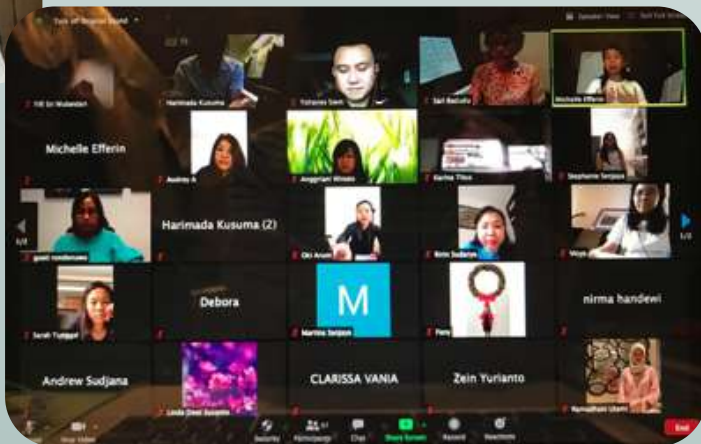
Michelle Efferin

Harimada Kusuma (2)

Debora

M

nirma handewi

Andrew Sudjana

CLARISSA VANIA

Zein Yurianto

Harimada Kusuma

Yohanes Sam

Michelle Efferin

Anggriani Winata

Karina Titus

Stephanie Senjaya

Oki Arum

Sarah Tjuppal

Martina Senjaya

Linda Dewi Susanto

End